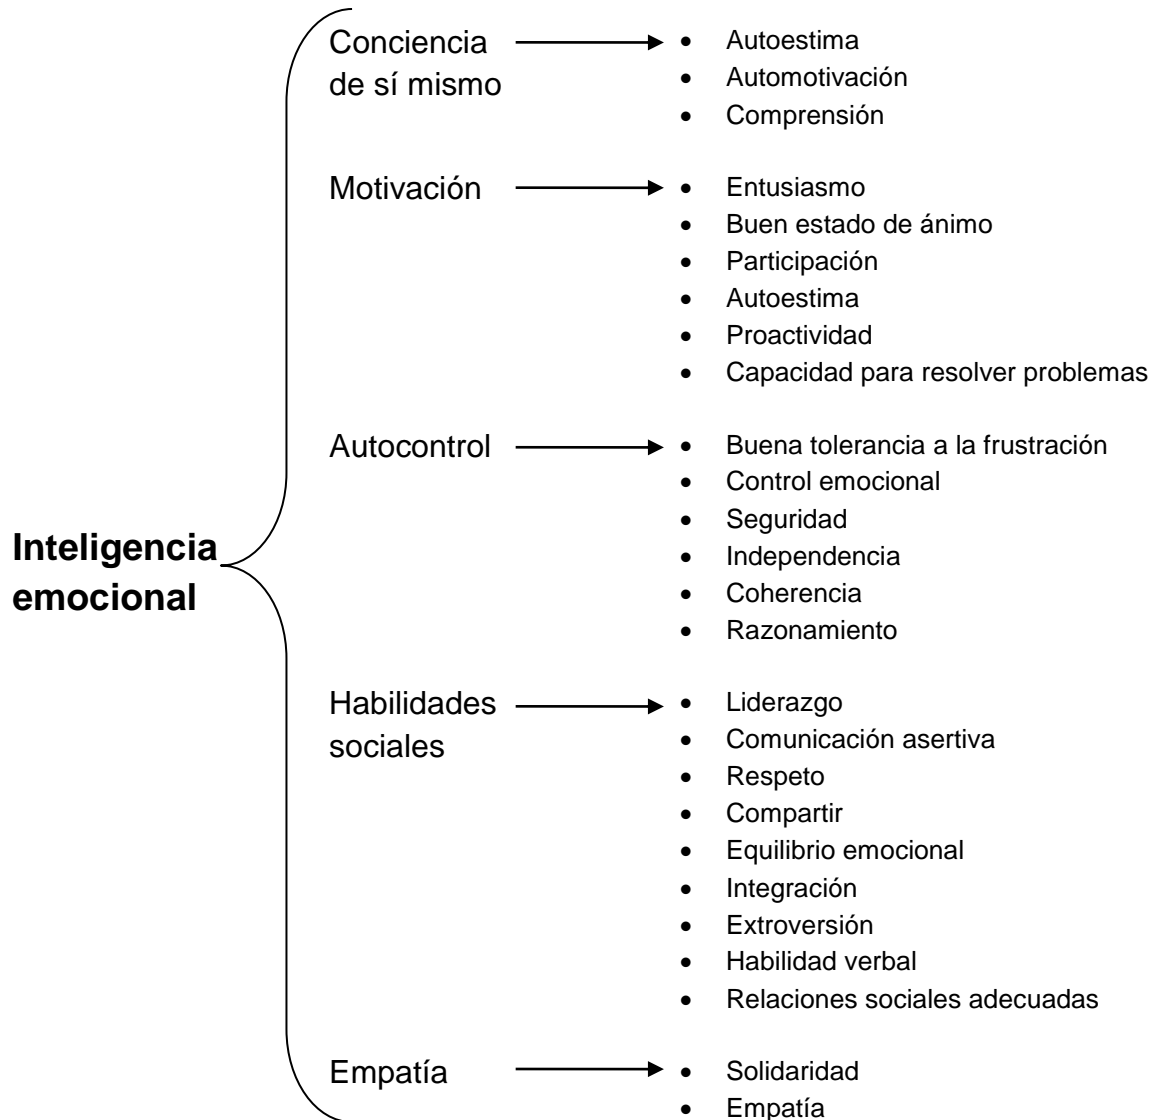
**Inteligencia emocional**

Conciencia de sí mismo
- Autoestima
- Automotivación
- Comprensión

Motivación
- Entusiasmo
- Buen estado de ánimo
- Participación
- Autoestima
- Proactividad
- Capacidad para resolver problemas

Autocontrol
- Buena tolerancia a la frustración
- Control emocional
- Seguridad
- Independencia
- Coherencia
- Razonamiento

Habilidades sociales
- Liderazgo
- Comunicación asertiva
- Respeto
- Compartir
- Equilibrio emocional
- Integración
- Extroversión
- Habilidad verbal
- Relaciones sociales adecuadas

Empatía
- Solidaridad
- Empatía